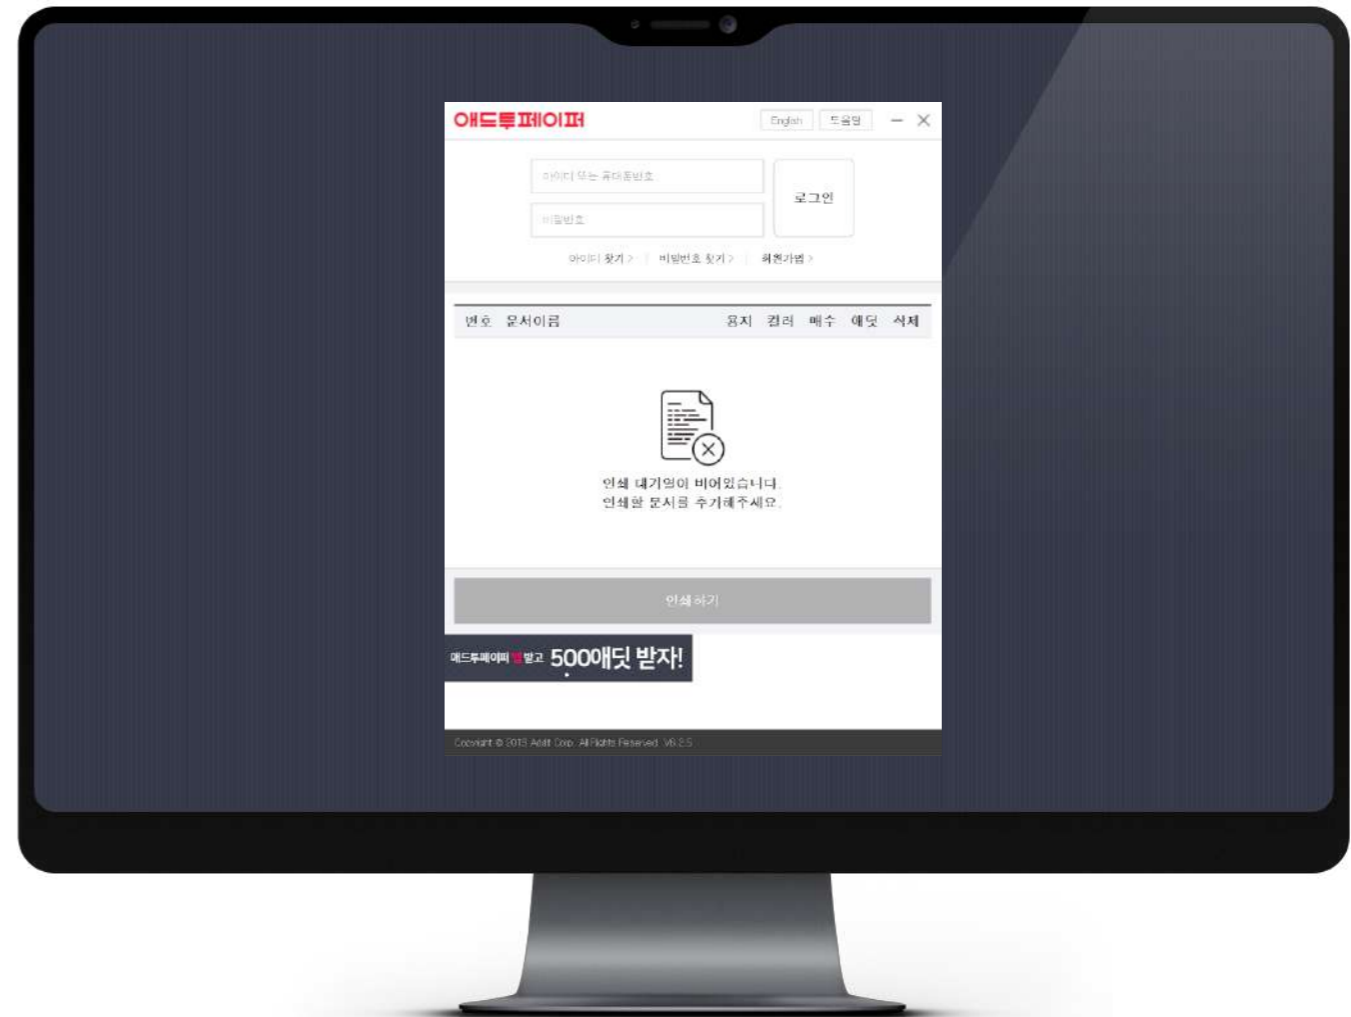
애드투페이퍼

English 도움말

아이디 또는 휴대폰번호

비밀번호

로그인

아이디 찾기 > 비밀번호 찾기 > 회원가입 >

| 번호 | 문서이름 | 용지 | 컬러 | 매수 | 애딧 | 삭제 |
|---|---|---|---|---|---|---|

인쇄 대기열이 비어있습니다.
인쇄할 문서를 추가해주세요.

인쇄하기

애드투페이퍼 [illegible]받고 500애딧 받자!

Copyright © 2019 Addit Corp. All Rights Reserved. V6.2.5